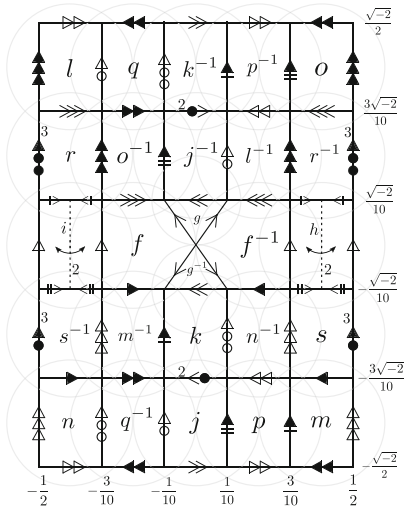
$\frac{\sqrt{-2}}{2}$

$l$ $q$ $k^{-1}$ $p^{-1}$ $o$

$\frac{3\sqrt{-2}}{10}$

2

3 $r$ $o^{-1}$ $j^{-1}$ $l^{-1}$ $r^{-1}$ 3

$\frac{\sqrt{-2}}{10}$

$g$

$i$ $f$ $f^{-1}$ $h$

$g^{-1}$

2 2

$-\frac{\sqrt{-2}}{10}$

3 $s^{-1}$ $m^{-1}$ $k$ $n^{-1}$ $s$ 3

2

$-\frac{3\sqrt{-2}}{10}$

$n$ $q^{-1}$ $j$ $p$ $m$

$-\frac{\sqrt{-2}}{2}$

$-\frac{1}{2}$ $-\frac{3}{10}$ $-\frac{1}{10}$ $\frac{1}{10}$ $\frac{3}{10}$ $\frac{1}{2}$